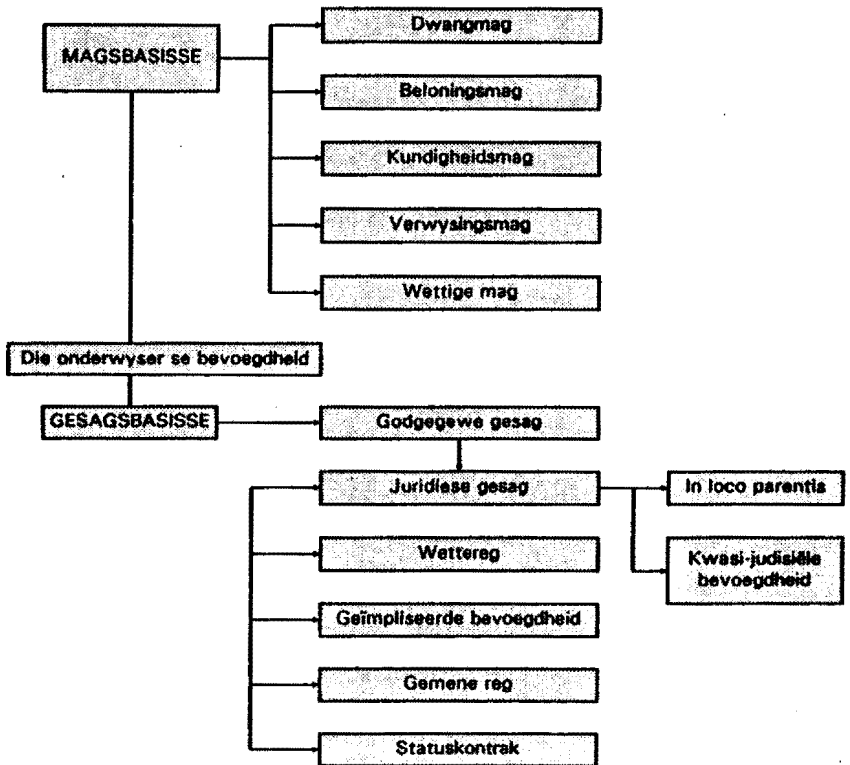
MAGSBASISSE

Dwangmag

Beloningsmag

Kundigheidsmag

Verwysingsmag

Wettige mag

Die onderwyser se bevoegdheid

GESAGSBASISSE

Godgegewe gesag

Juridiese gesag

In loco parentis

Kwasi-judisiële bevoegdheid

Wettereg

Geïmpliseerde bevoegdheid

Gemene reg

Statuskontrak